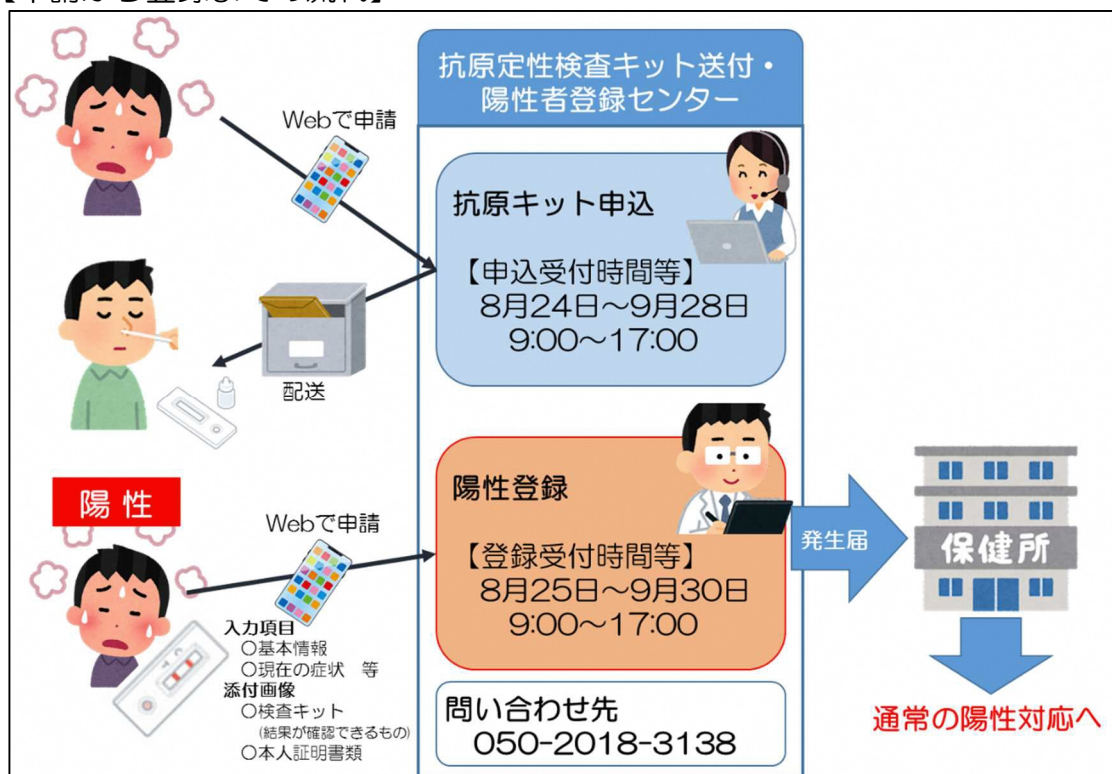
【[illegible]】

抗原定性検査キット送付・陽性者登録センター

Webで申請

抗原キット申込

【申込受付時間等】
8月24日～9月28日
9:00～17:00

配送

陽性

Webで申請

陽性登録

【登録受付時間等】
8月25日～9月30日
9:00～17:00

発生届

保健所

入力項目
○基本情報
○現在の症状　等
添付画像
○検査キット
(結果が確認できるもの)
○本人証明書類

問い合わせ先
050-2018-3138

通常の陽性対応へ